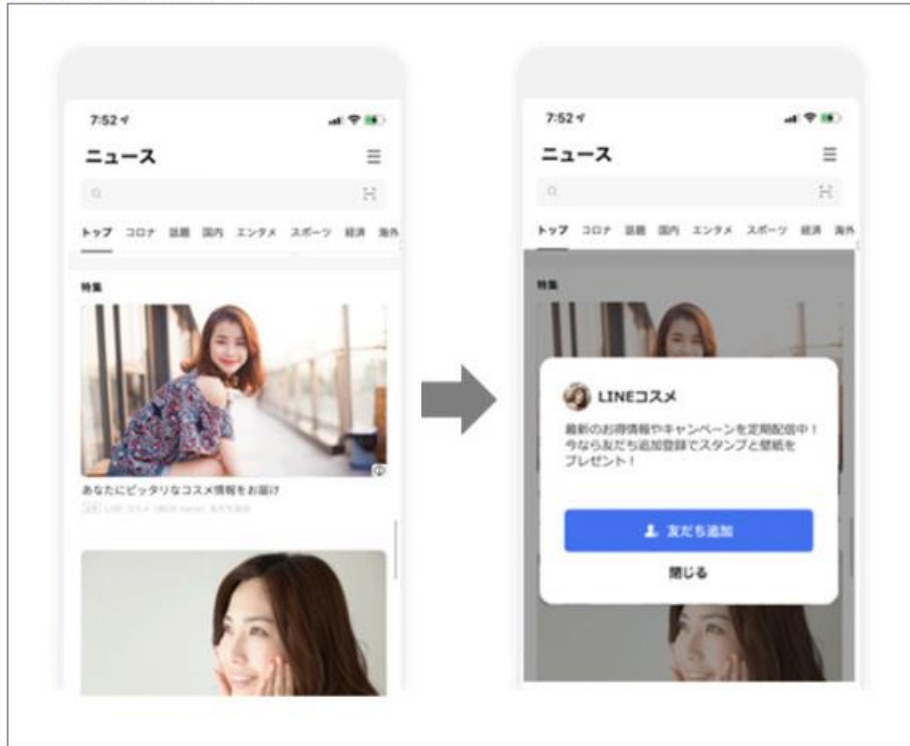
7:52

ニュース

トップ　コロナ　話題　国内　エンタメ　スポーツ　経済　海外

特集

あなたにピッタリなコスメ情報をお届け

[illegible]

7:52

ニュース

トップ　コロナ　話題　国内　エンタメ　スポーツ　経済　海外

特集

LINEコスメ

最新のお得情報やキャンペーンを定期配信中！今なら友だち追加登録でスタンプと壁紙をプレゼント！

友だち追加

閉じる